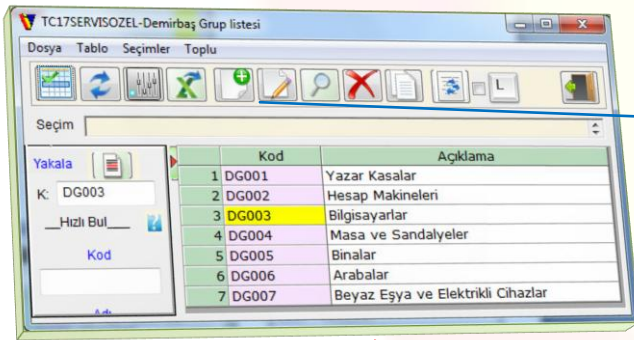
TC17SERVISOZEL-Demirbaş Grup listesi

Dosya Tablo Seçimler Toplu

L

Seçim

Yakala

K: DG003

__Hızlı Bul___

Kod

|   | Kod | Açıklama |
|---|---|---|
| 1 | DG001 | Yazar Kasalar |
| 2 | DG002 | Hesap Makineleri |
| 3 | DG003 | Bilgisayarlar |
| 4 | DG004 | Masa ve Sandalyeler |
| 5 | DG005 | Binalar |
| 6 | DG006 | Arabalar |
| 7 | DG007 | Beyaz Eşya ve Elektrikli Cihazlar |